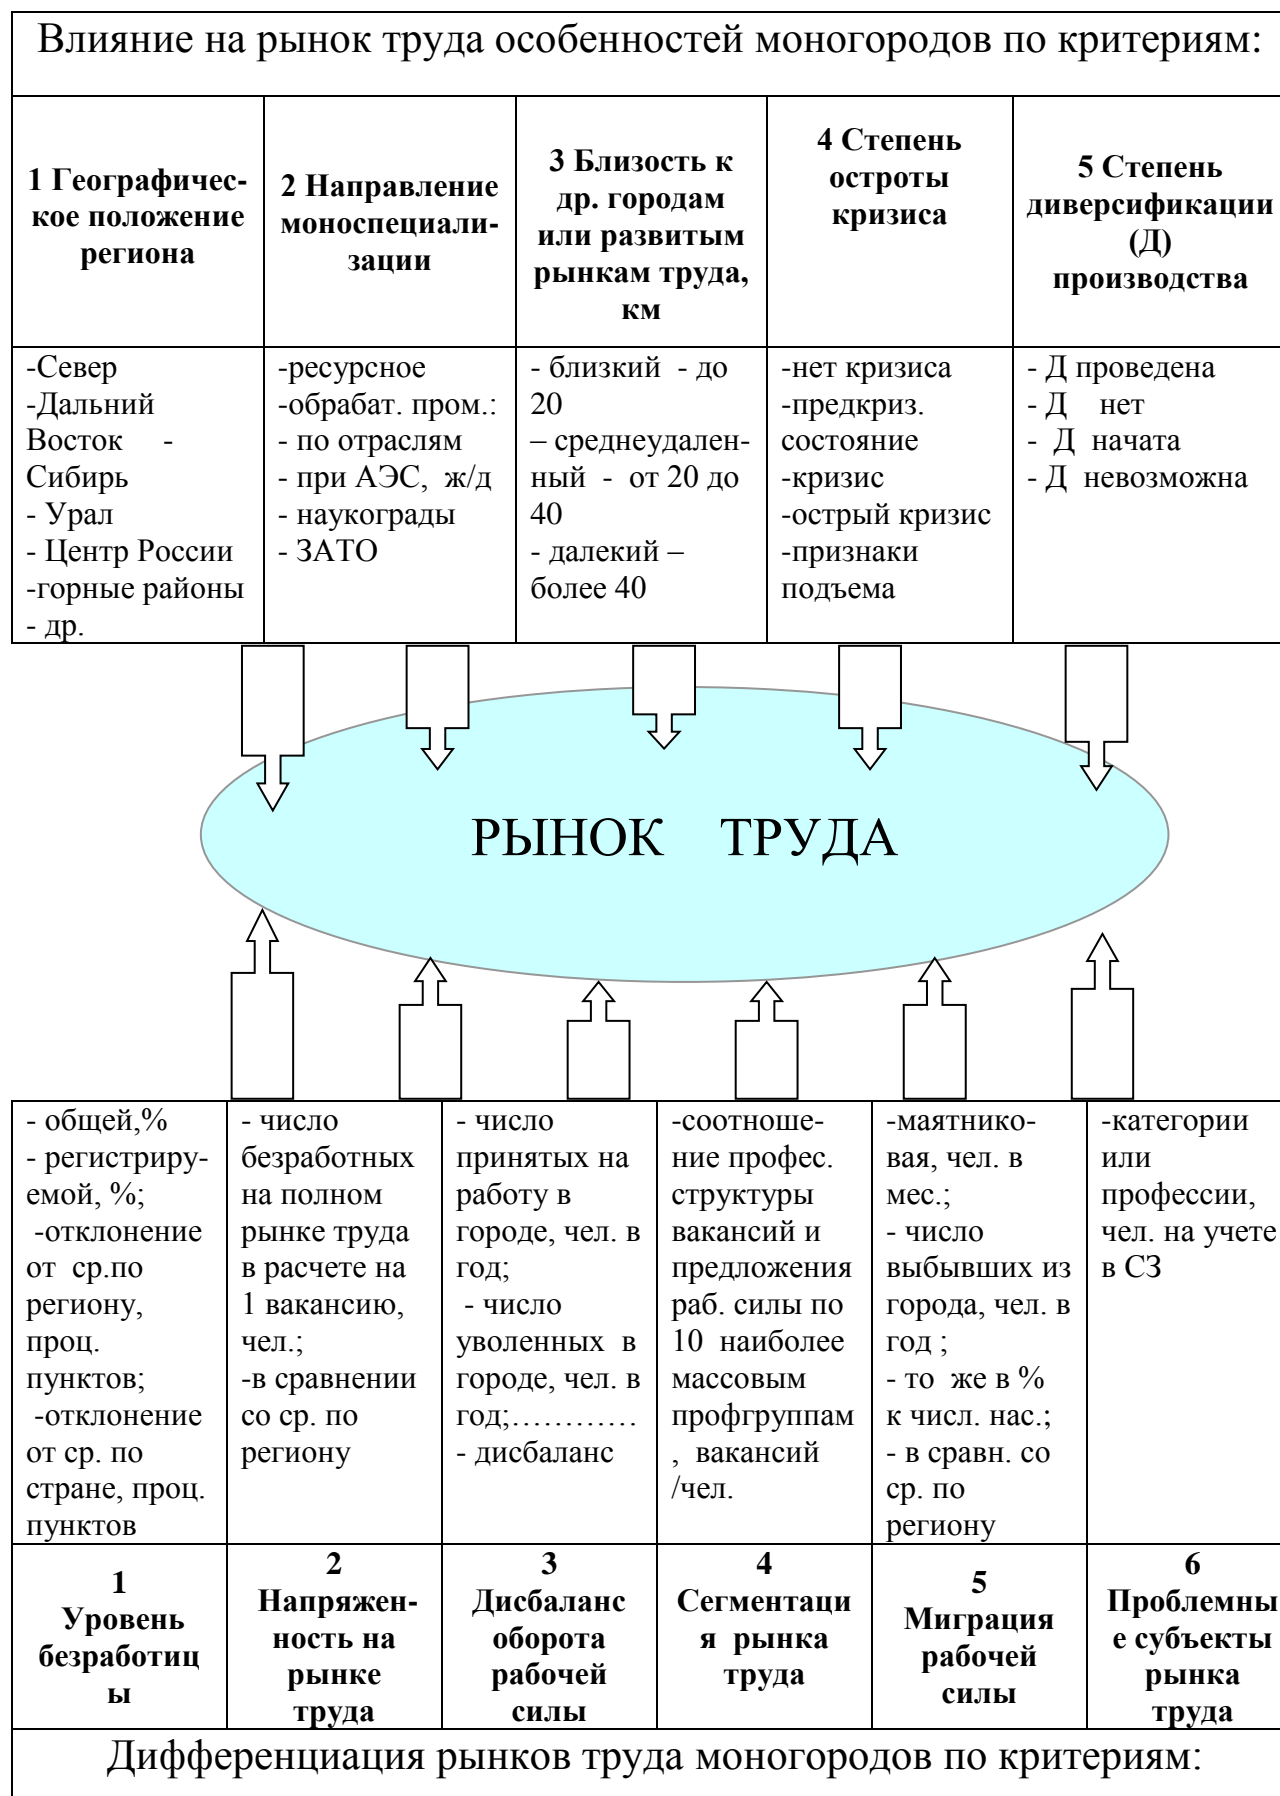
Влияние на рынок труда особенностей моногородов по критериям:

| 1 Географическое положение региона | 2 Направление моноспециализации | 3 Близость к др. городам или развитым рынкам труда, км | 4 Степень остроты кризиса | 5 Степень диверсификации (Д) производства |
|---|---|---|---|---|
| -Север -Дальний Восток - Сибирь - Урал - Центр России -горные районы - др. | -ресурсное -обрабат. пром.: - по отраслям - при АЭС, ж/д - наукограды - ЗАТО | - близкий - до 20 – среднеудаленный - от 20 до 40 - далекий – более 40 | -нет кризиса -предкриз. состояние -кризис -острый кризис -признаки подъема | - Д проведена - Д нет - Д начата - Д невозможна |

РЫНОК ТРУДА

| - общей,% - регистрируемой, %; -отклонение от ср.по региону, проц. пунктов; -отклонение от ср. по стране, проц. пунктов | - число безработных на полном рынке труда в расчете на 1 вакансию, чел.; -в сравнении со ср. по региону | - число принятых на работу в городе, чел. в год; - число уволенных в городе, чел. в год;………… - дисбаланс | -соотношение профес. структуры вакансий и предложения раб. силы по 10 наиболее массовым профгруппам , вакансий /чел. | -маятниковая, чел. в мес.; - число выбывших из города, чел. в год ; - то же в % к числ. нас.; - в сравн. со ср. по региону | -категории или профессии, чел. на учете в СЗ |
|---|---|---|---|---|---|
| 1 Уровень безработицы | 2 Напряженность на рынке труда | 3 Дисбаланс оборота рабочей силы | 4 Сегментация рынка труда | 5 Миграция рабочей силы | 6 Проблемные субъекты рынка труда |

Дифференциация рынков труда моногородов по критериям: